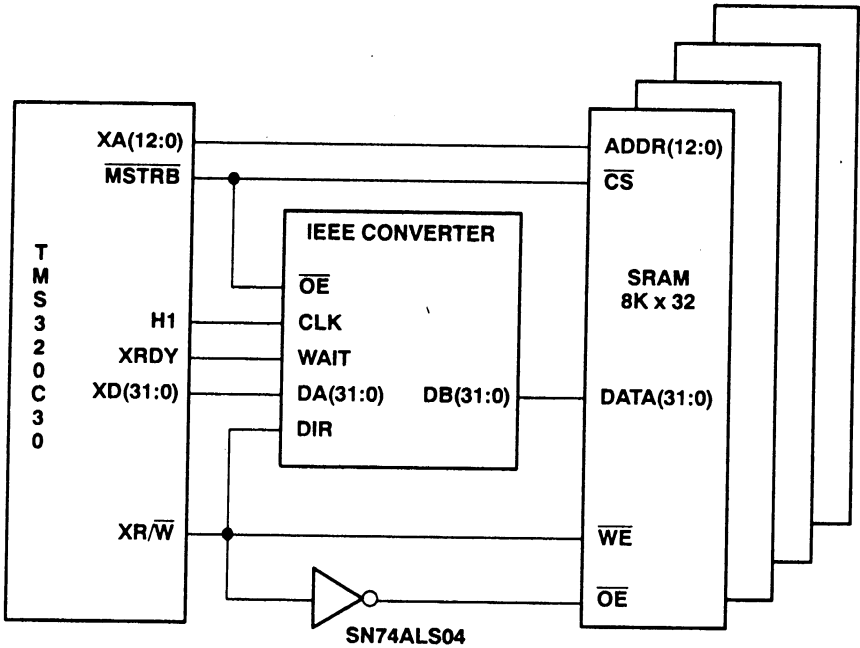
TMS320C30

XA(12:0)
$\overline{MSTRB}$
H1
XRDY
XD(31:0)
XR/$\overline{W}$

IEEE CONVERTER
$\overline{OE}$
CLK
WAIT
DA(31:0)
DIR
DB(31:0)

ADDR(12:0)
$\overline{CS}$
SRAM
8K x 32
DATA(31:0)
$\overline{WE}$
$\overline{OE}$

SN74ALS04